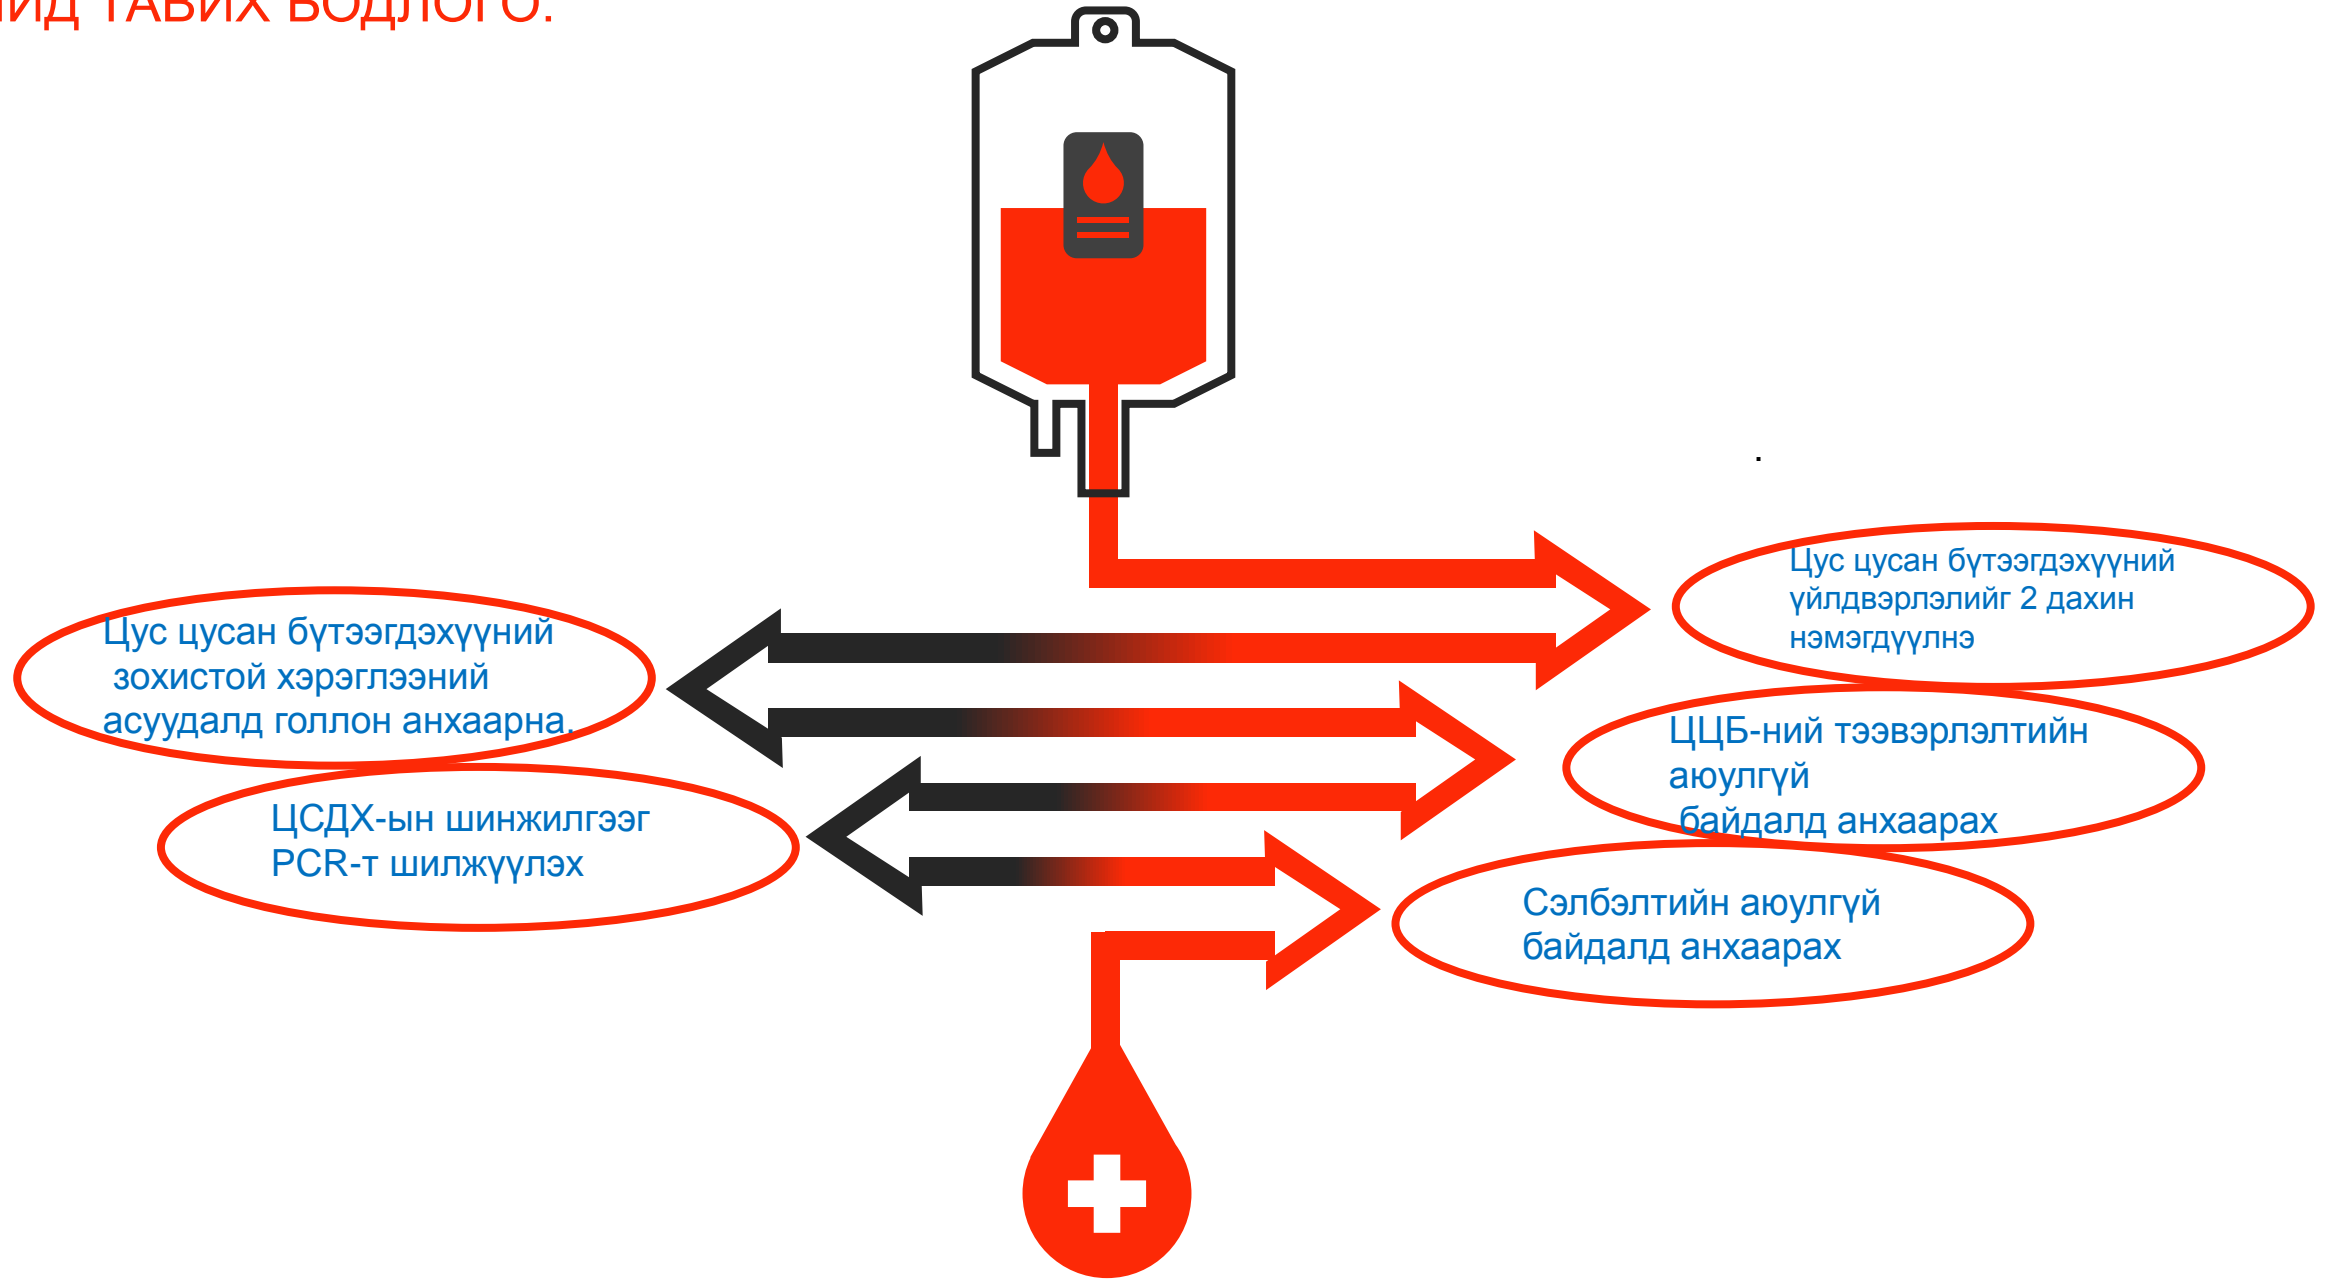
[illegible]ИД ТАВИХ БОДЛОГО:

Цус цусан бүтээгдэхүүний үйлдвэрлэлийг 2 дахин нэмэгдүүлнэ

Цус цусан бүтээгдэхүүний зохистой хэрэглээний асуудалд голлон анхаарна.

ЦЦБ-ний тээвэрлэлтийн аюулгүй байдалд анхаарах

ЦСДХ-ын шинжилгээг PCR-т шилжүүлэх

Сэлбэлтийн аюулгүй байдалд анхаарах